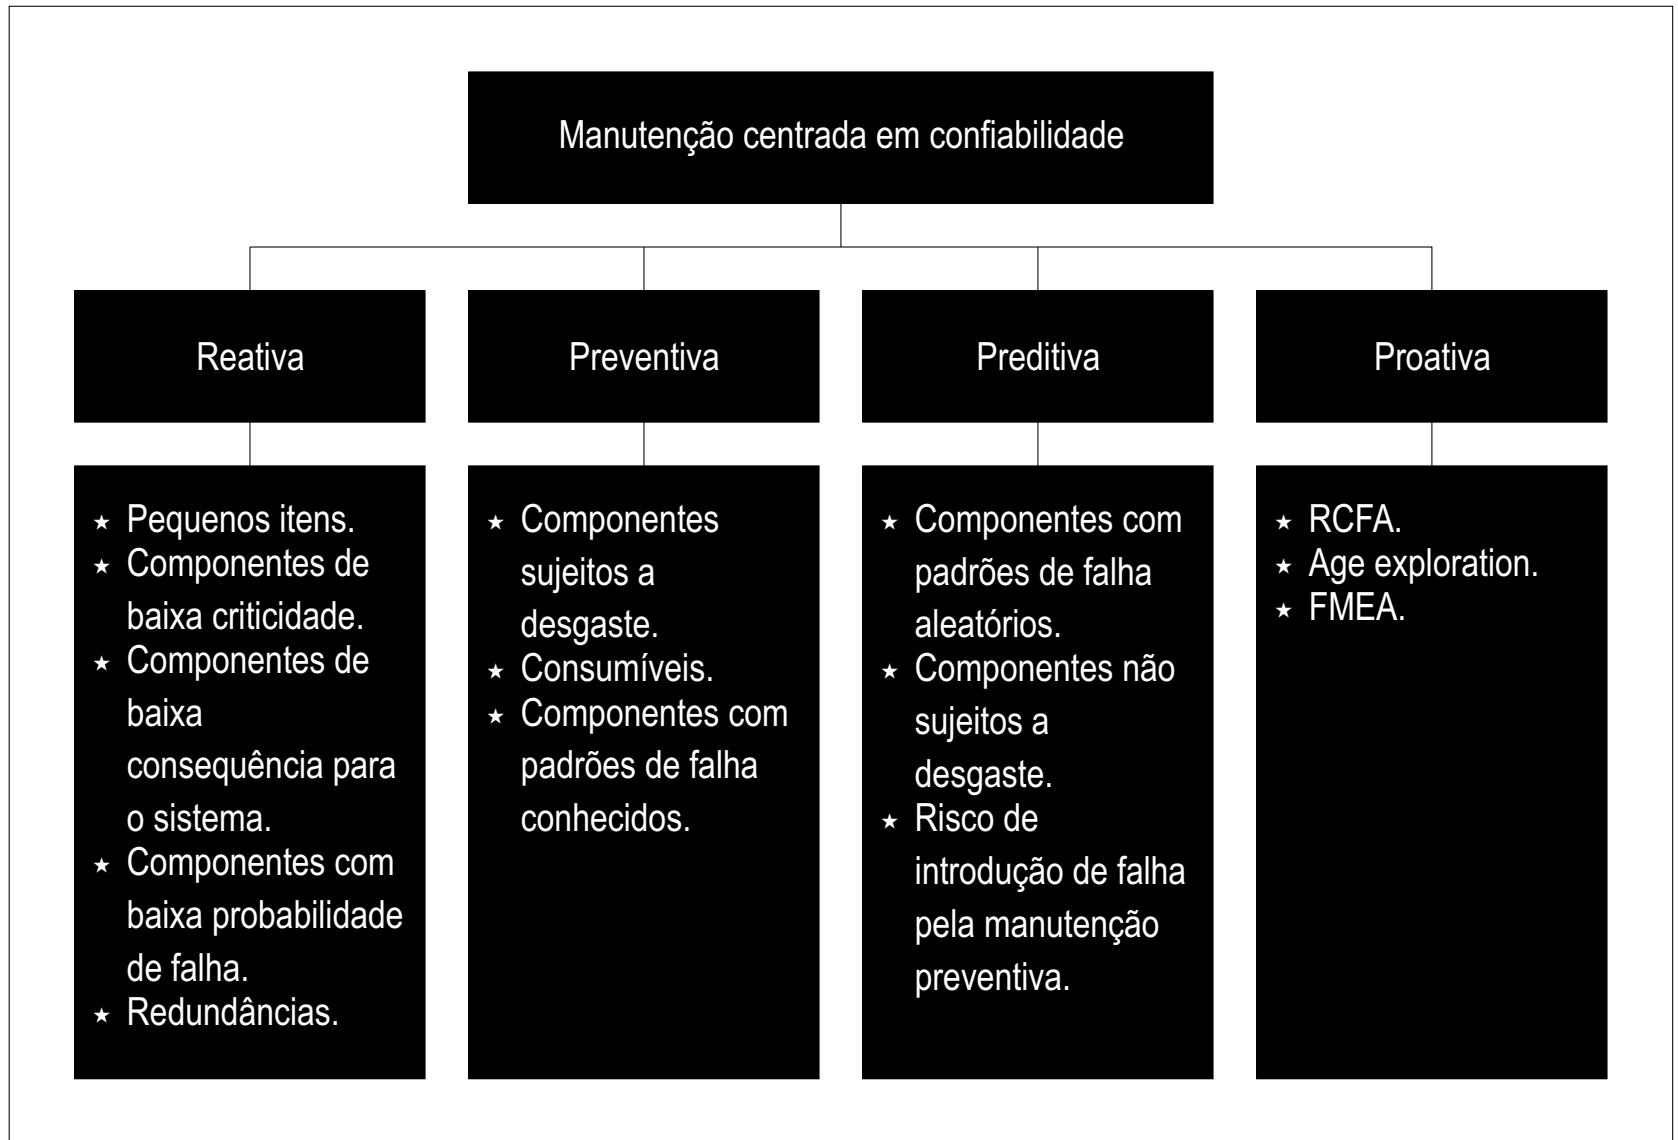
Manutenção centrada em confiabilidade

Reativa

⋆ Pequenos itens.
⋆ Componentes de baixa criticidade.
⋆ Componentes de baixa consequência para o sistema.
⋆ Componentes com baixa probabilidade de falha.
⋆ Redundâncias.

Preventiva

⋆ Componentes sujeitos a desgaste.
⋆ Consumíveis.
⋆ Componentes com padrões de falha conhecidos.

Preditiva

⋆ Componentes com padrões de falha aleatórios.
⋆ Componentes não sujeitos a desgaste.
⋆ Risco de introdução de falha pela manutenção preventiva.

Proativa

⋆ RCFA.
⋆ Age exploration.
⋆ FMEA.